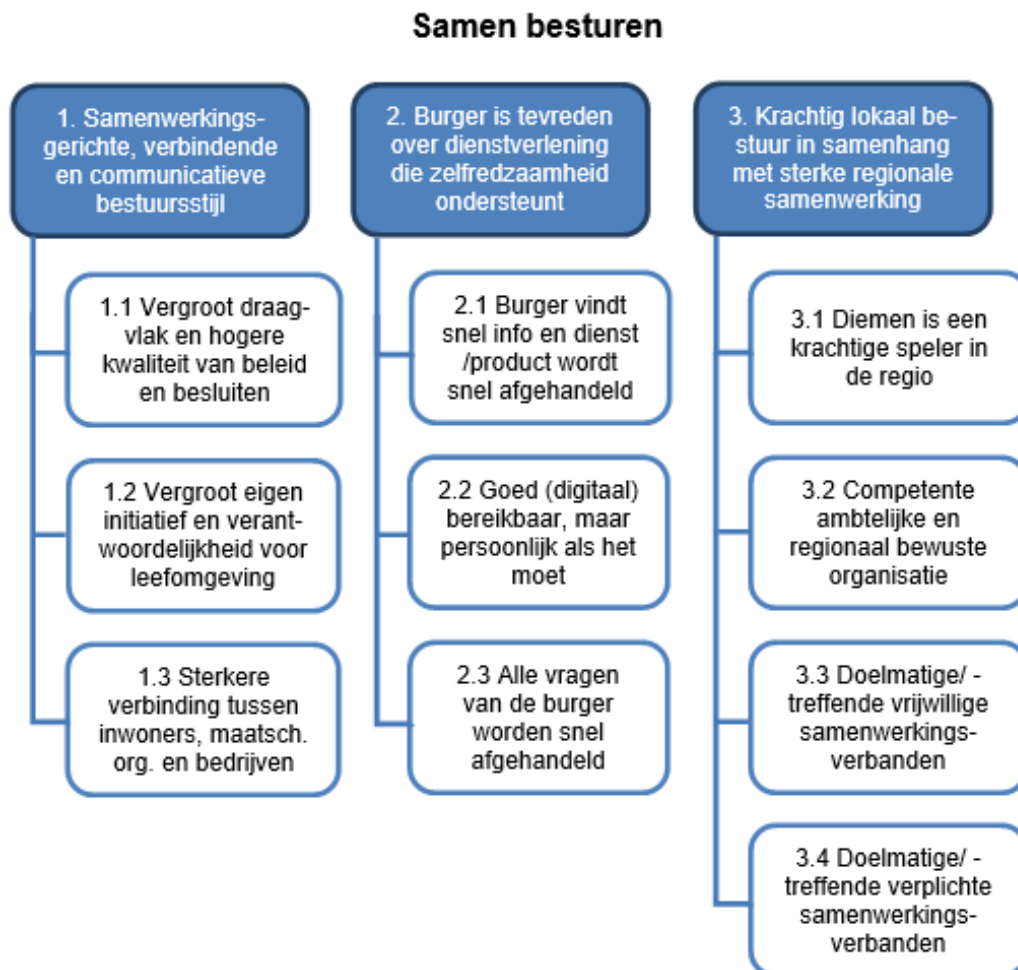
Samen besturen

1. Samenwerkingsgerichte, verbindende en communicatieve bestuursstijl

1.1 Vergroot draagvlak en hogere kwaliteit van beleid en besluiten

1.2 Vergroot eigen initiatief en verantwoordelijkheid voor leefomgeving

1.3 Sterkere verbinding tussen inwoners, maatsch. org. en bedrijven

2. Burger is tevreden over dienstverlening die zelfredzaamheid ondersteunt

2.1 Burger vindt snel info en dienst /product wordt snel afgehandeld

2.2 Goed (digitaal) bereikbaar, maar persoonlijk als het moet

2.3 Alle vragen van de burger worden snel afgehandeld

3. Krachtig lokaal bestuur in samenhang met sterke regionale samenwerking

3.1 Diemen is een krachtige speler in de regio

3.2 Competente ambtelijke en regionaal bewuste organisatie

3.3 Doelmatige/ -treffende vrijwillige samenwerkingsverbanden

3.4 Doelmatige/ -treffende verplichte samenwerkingsverbanden